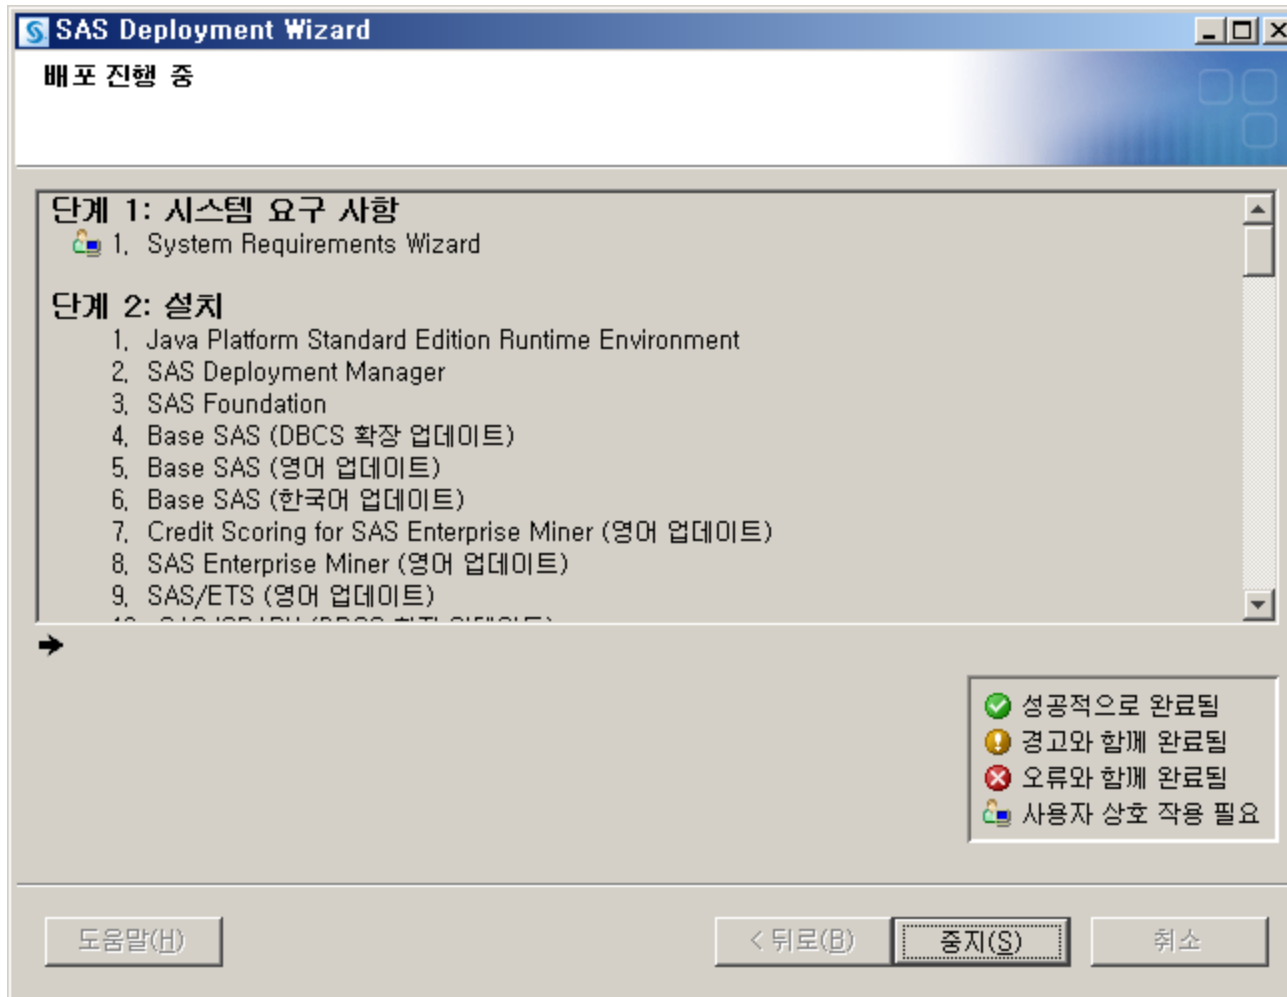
SAS Deployment Wizard

배포 진행 중

단계 1: 시스템 요구 사항
1. System Requirements Wizard

단계 2: 설치
1. Java Platform Standard Edition Runtime Environment
2. SAS Deployment Manager
3. SAS Foundation
4. Base SAS (DBCS 확장 업데이트)
5. Base SAS (영어 업데이트)
6. Base SAS (한국어 업데이트)
7. Credit Scoring for SAS Enterprise Miner (영어 업데이트)
8. SAS Enterprise Miner (영어 업데이트)
9. SAS/ETS (영어 업데이트)
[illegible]

성공적으로 완료됨
경고와 함께 완료됨
오류와 함께 완료됨
사용자 상호 작용 필요

도움말(H)
< 뒤로(B)
중지(S)
취소